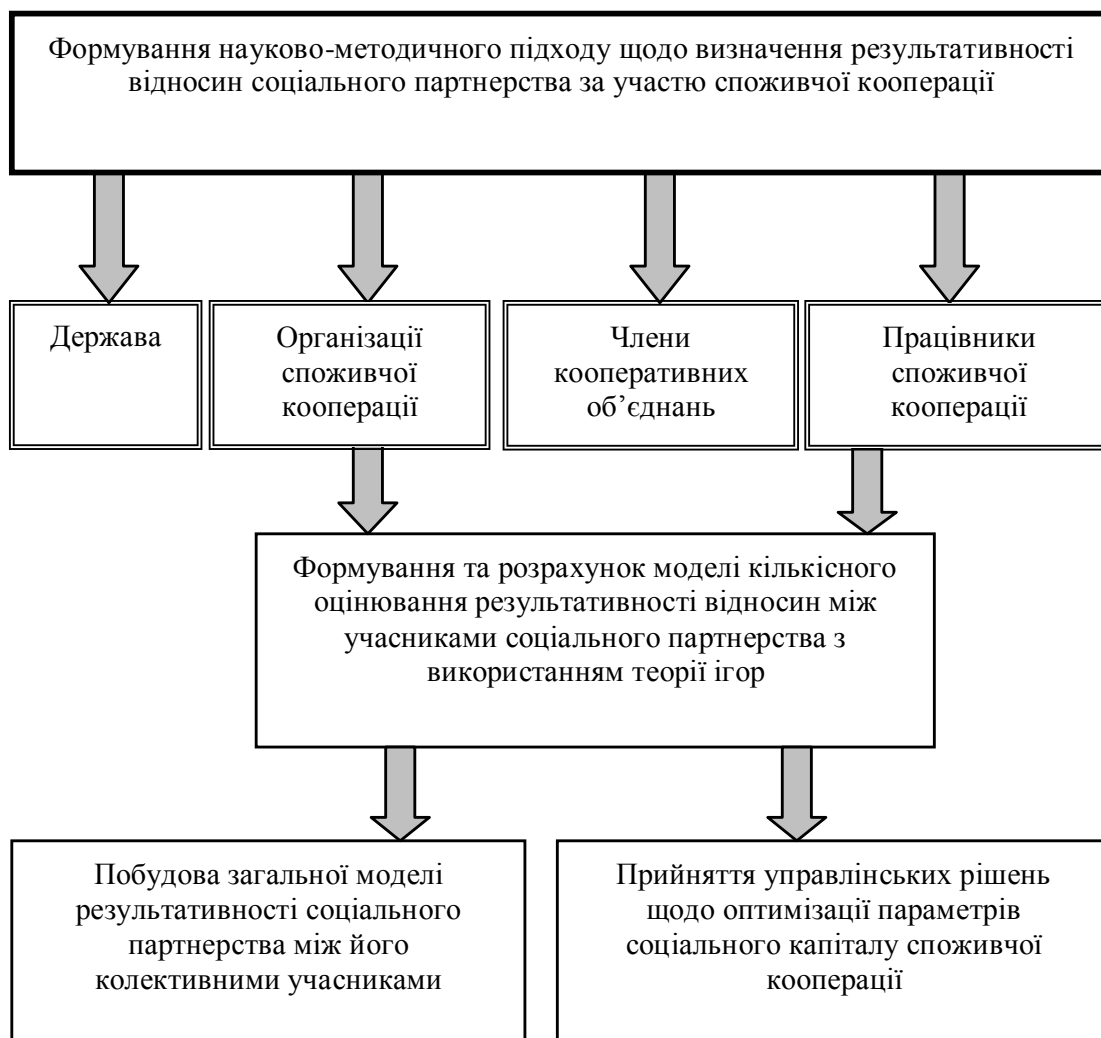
Формування науково-методичного підходу щодо визначення результативності відносин соціального партнерства за участю споживчої кооперації

Держава

Організації споживчої кооперації

Члени кооперативних об'єднань

Працівники споживчої кооперації

Формування та розрахунок моделі кількісного оцінювання результативності відносин між учасниками соціального партнерства з використанням теорії ігор

Побудова загальної моделі результативності соціального партнерства між його колективними учасниками

Прийняття управлінських рішень щодо оптимізації параметрів соціального капіталу споживчої кооперації